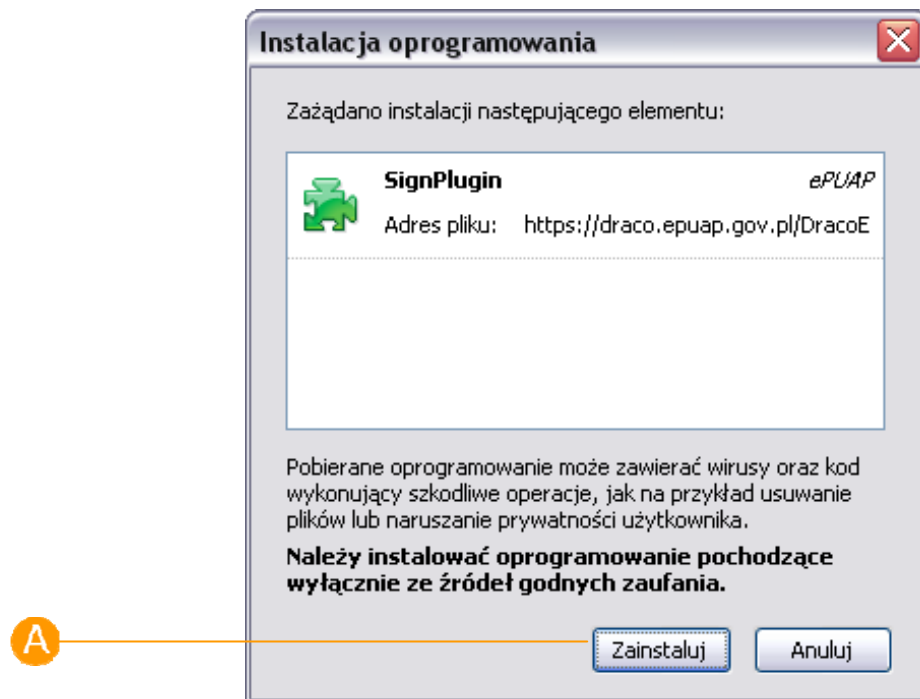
Instalacja oprogramowania

Zażądano instalacji następującego elementu:

SignPlugin
ePUAP
Adres pliku: https://draco.epuap.gov.pl/DracoE

Pobierane oprogramowanie może zawierać wirusy oraz kod wykonujący szkodliwe operacje, jak na przykład usuwanie plików lub naruszanie prywatności użytkownika.

**Należy instalować oprogramowanie pochodzące wyłącznie ze źródeł godnych zaufania.**

A

Zainstaluj

Anuluj